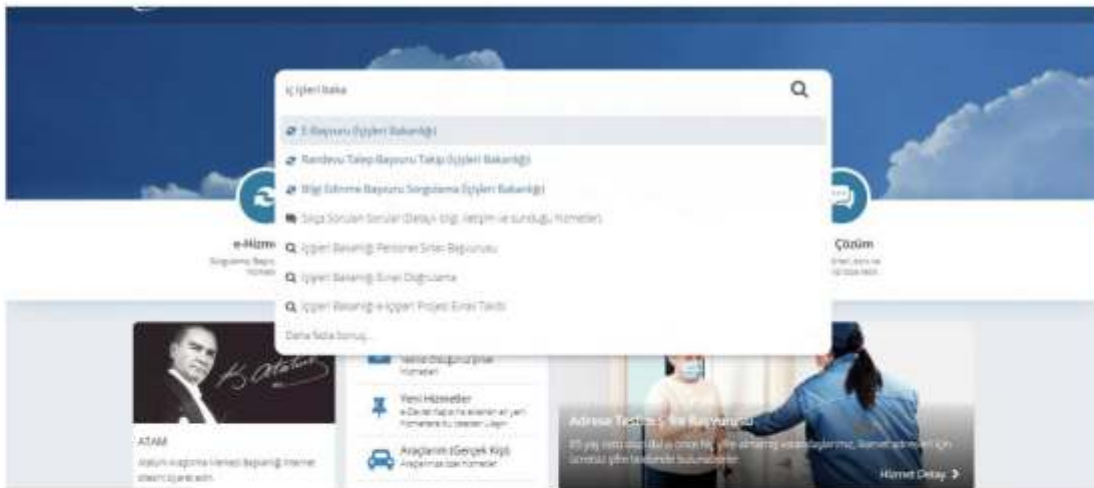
iç işleri baka

E-Başvuru (İçişleri Bakanlığı)

Randevu Talep Başvuru Takip (İçişleri Bakanlığı)

Bilgi Edinme Başvuru Sorgulama (İçişleri Bakanlığı)

Sıkça Sorulan Sorular (Detaylı bilgi, iletişim ve sunduğu hizmetler)

İçişleri Bakanlığı Personel Sınav Başvurusu

İçişleri Bakanlığı Evrak Doğrulama

İçişleri Bakanlığı e-İçişleri Projesi Evrak Takibi

Daha fazla sonuç...

e-Hizm

Çözüm

ATAM

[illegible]

Yeni Hizmetler

Araçlarım (Gerçek Kişi)

Adrese Teslim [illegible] Başvurusu

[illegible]

Hizmet Detayı